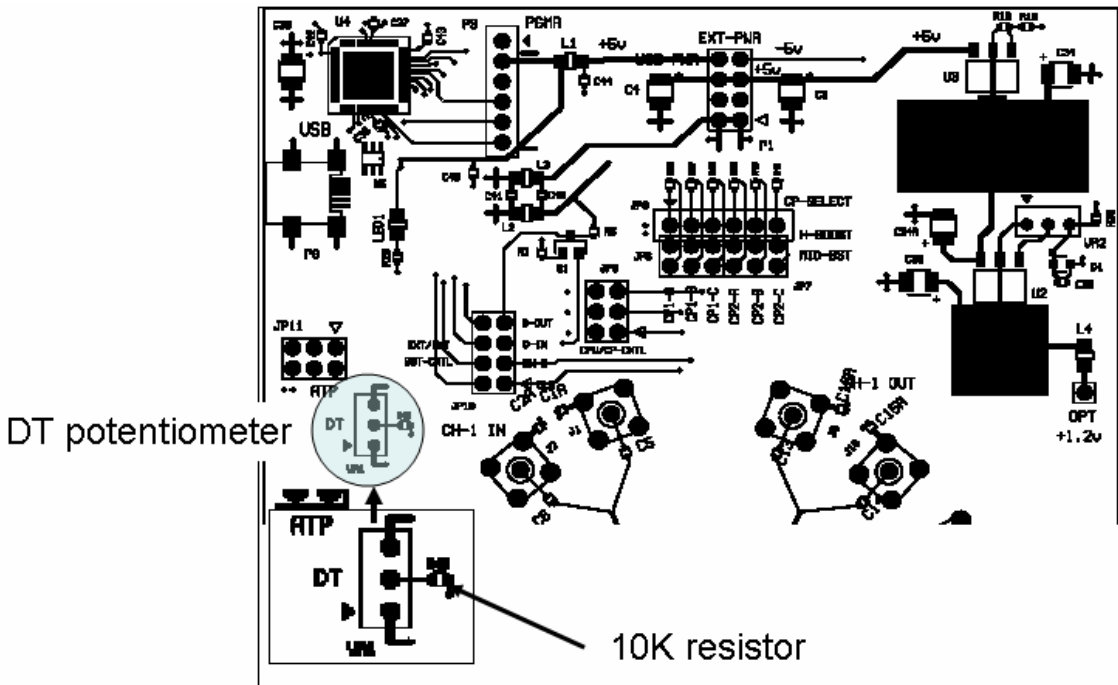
U4
P3
PGMR
L1
+5v
USB-PWR
EXT-PWR
-5v
+5v
+5v
U3
C1
P1
USB
LED1
L2
CP-SELECT
JP3
H-BOOST
JP4
MID-BST
JP9
JP11
ATP
JP10
CH-1 IN
J1
C5
CH-1 OUT
VR2
U2
L4
OPT
+1.2v
DT potentiometer
DT
VR1
ATP
DT
VR1
10K resistor